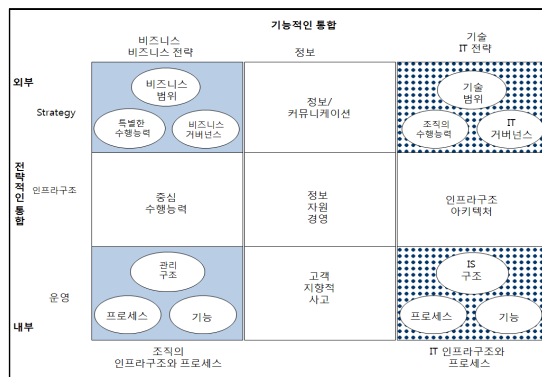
기능적인 통합

비즈니스
비즈니스 전략

정보

기술
IT 전략

외부

Strategy

비즈니스
범위

특별한
수행능력

비즈니스
거버넌스

정보/
커뮤니케이션

기술
범위

조직의
수행능력

IT
거버넌스

전략적인 통합

인프라구조

중심
수행능력

정보
자원
경영

인프라구조
아키텍처

운영

관리
구조

프로세스

기능

고객
지향적
사고

IS
구조

프로세스

기능

내부

조직의
인프라구조와 프로세스

IT 인프라구조와
프로세스